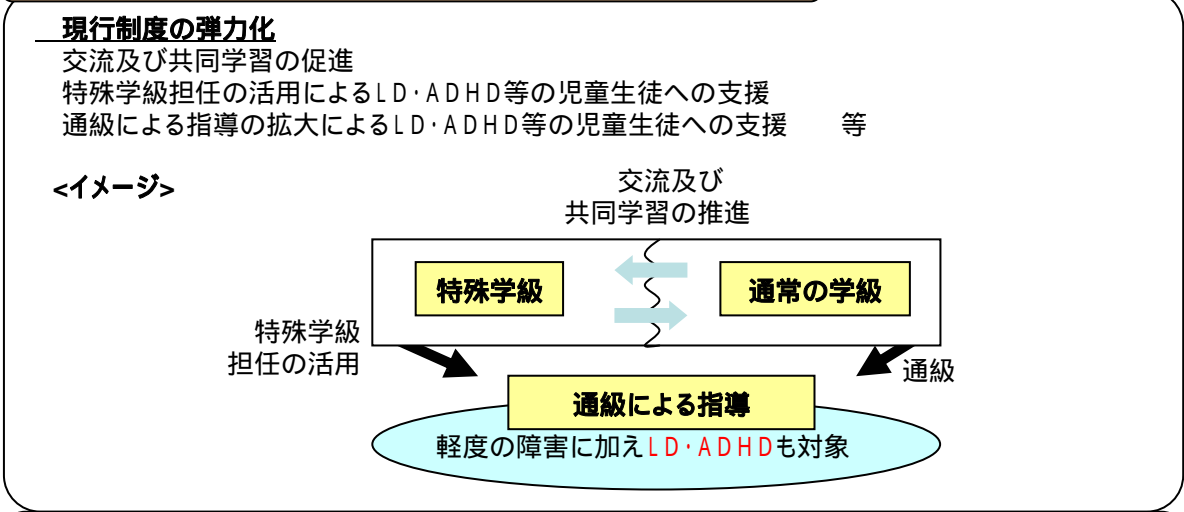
現行制度の弾力化
交流及び共同学習の促進
特殊学級担任の活用によるLD･ADHD等の児童生徒への支援
通級による指導の拡大によるLD･ADHD等の児童生徒への支援　　等

<イメージ>

交流及び
共同学習の推進

特殊学級

通常の学級

特殊学級
担任の活用

通級

通級による指導

軽度の障害に加えLD･ADHDも対象